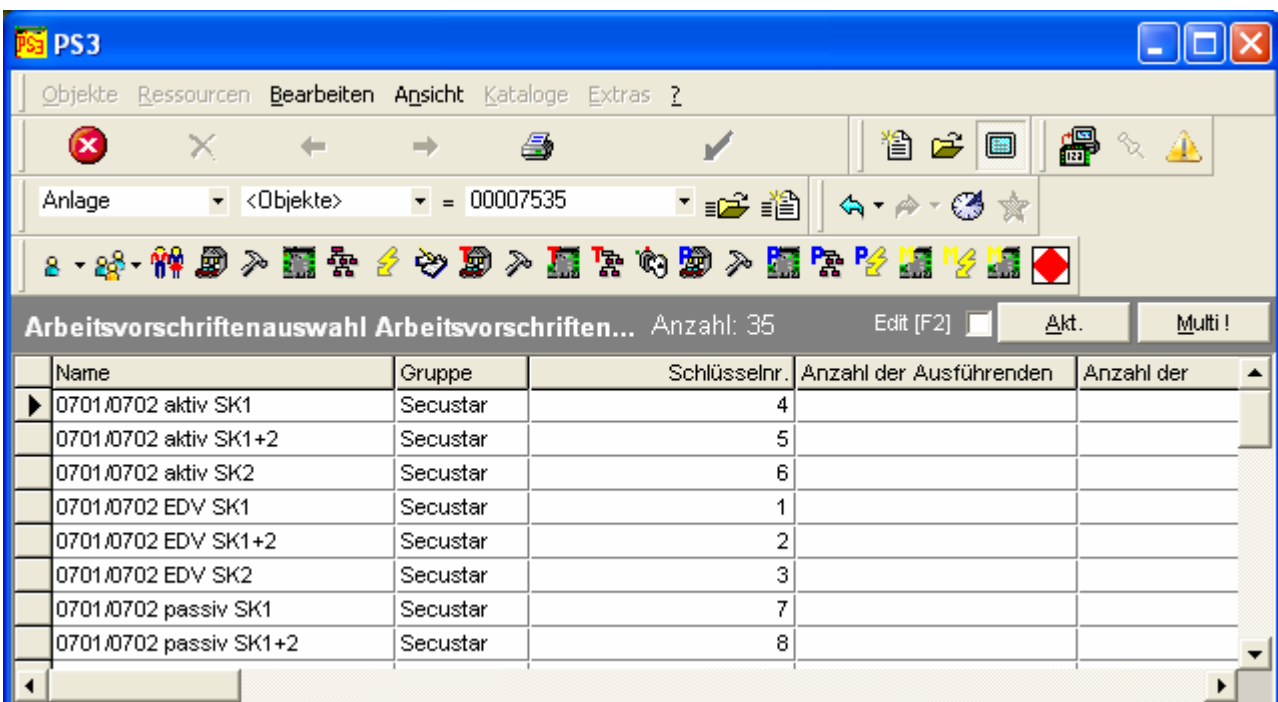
PS3

Objekte Ressourcen Bearbeiten Ansicht Kataloge Extras ?

Anlage <Objekte> = 00007535

Arbeitsvorschriftenauswahl Arbeitsvorschriften... Anzahl: 35 Edit [F2] Akt. Multi !

| Name | Gruppe | Schlüsselnr. | Anzahl der Ausführenden | Anzahl der |
|---|---|---|---|---|
| 0701/0702 aktiv SK1 | Secustar | 4 | | |
| 0701/0702 aktiv SK1+2 | Secustar | 5 | | |
| 0701/0702 aktiv SK2 | Secustar | 6 | | |
| 0701/0702 EDV SK1 | Secustar | 1 | | |
| 0701/0702 EDV SK1+2 | Secustar | 2 | | |
| 0701/0702 EDV SK2 | Secustar | 3 | | |
| 0701/0702 passiv SK1 | Secustar | 7 | | |
| 0701/0702 passiv SK1+2 | Secustar | 8 | | |